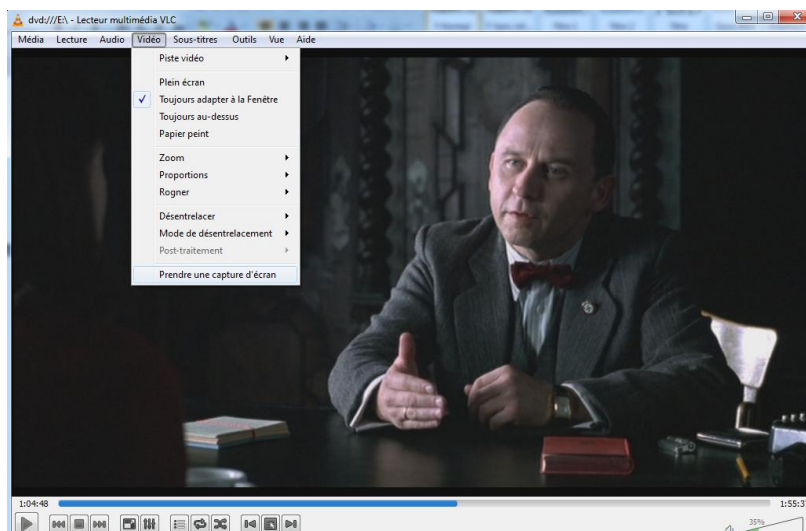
dvd:///E:\ - Lecteur multimédia VLC

Média Lecture Audio Vidéo Sous-titres Outils Vue Aide

Piste vidéo
Plein écran
Toujours adapter à la Fenêtre
Toujours au-dessus
Papier peint
Zoom
Proportions
Rogner
Désentrelacer
Mode de désentrelacement
Post-traitement
Prendre une capture d'écran

1:04:48
1:55:3
35%